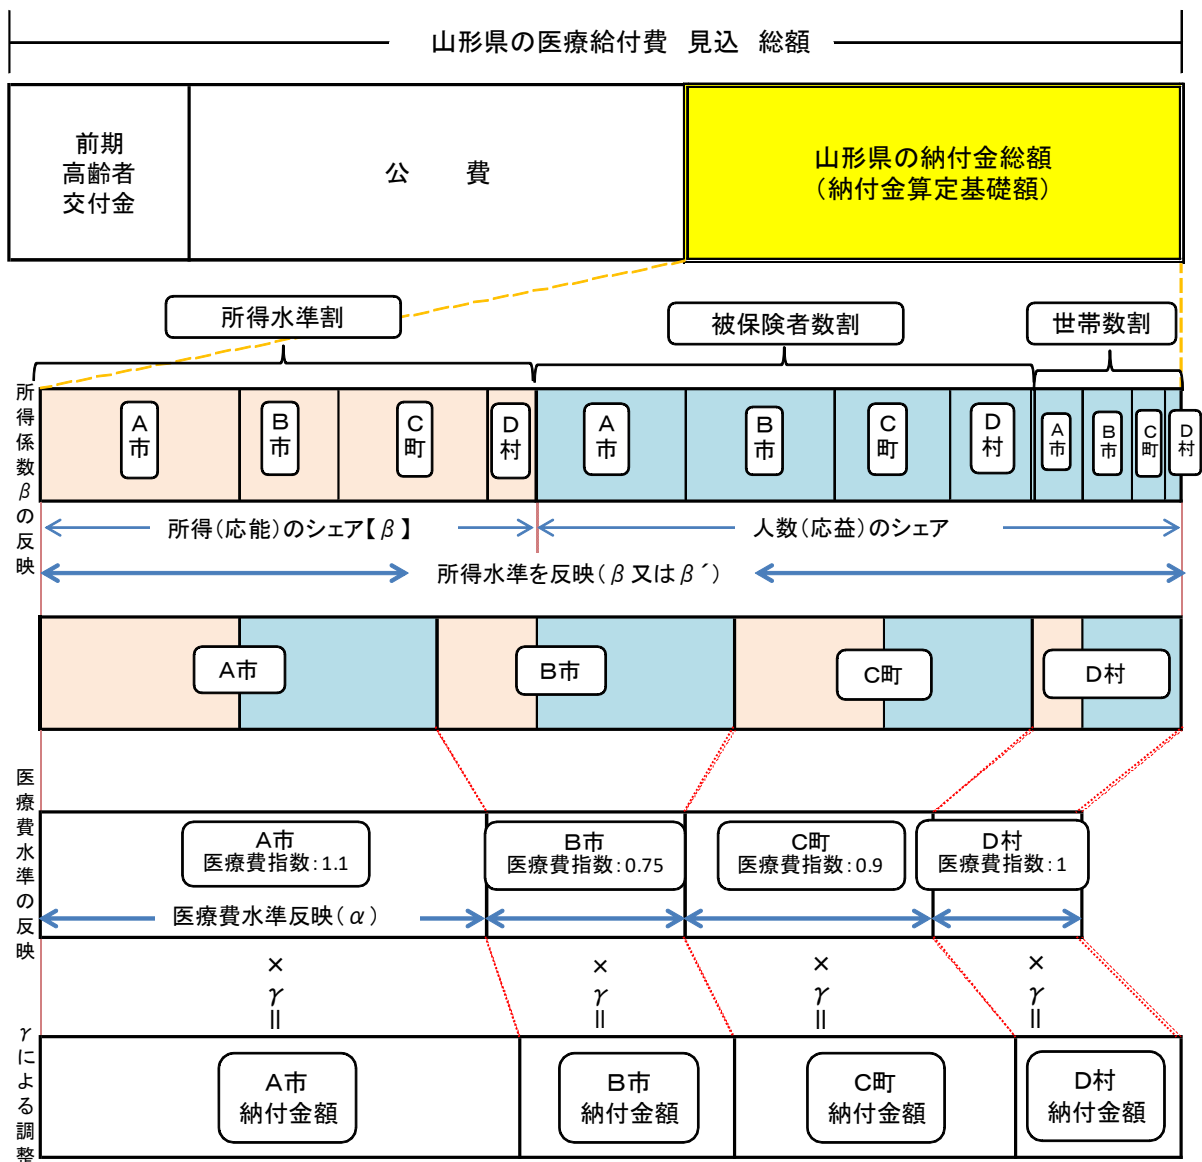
山形県の医療給付費　見込　総額

前期高齢者交付金

公　　費

山形県の納付金総額（納付金算定基礎額）

所得水準割

被保険者数割

世帯数割

所得係数βの反映

A市

B市

C町

D村

A市

B市

C町

D村

A市

B市

C町

D村

所得（応能）のシェア【β】

人数（応益）のシェア

所得水準を反映（β又はβ´）

A市

B市

C町

D村

医療費水準の反映

A市
医療費指数：1.1

B市
医療費指数：0.75

C町
医療費指数：0.9

D村
医療費指数：1

医療費水準反映（α）

×
γ
＝

×
γ
＝

×
γ
＝

×
γ
＝

γによる調整

A市
納付金額

B市
納付金額

C町
納付金額

D村
納付金額